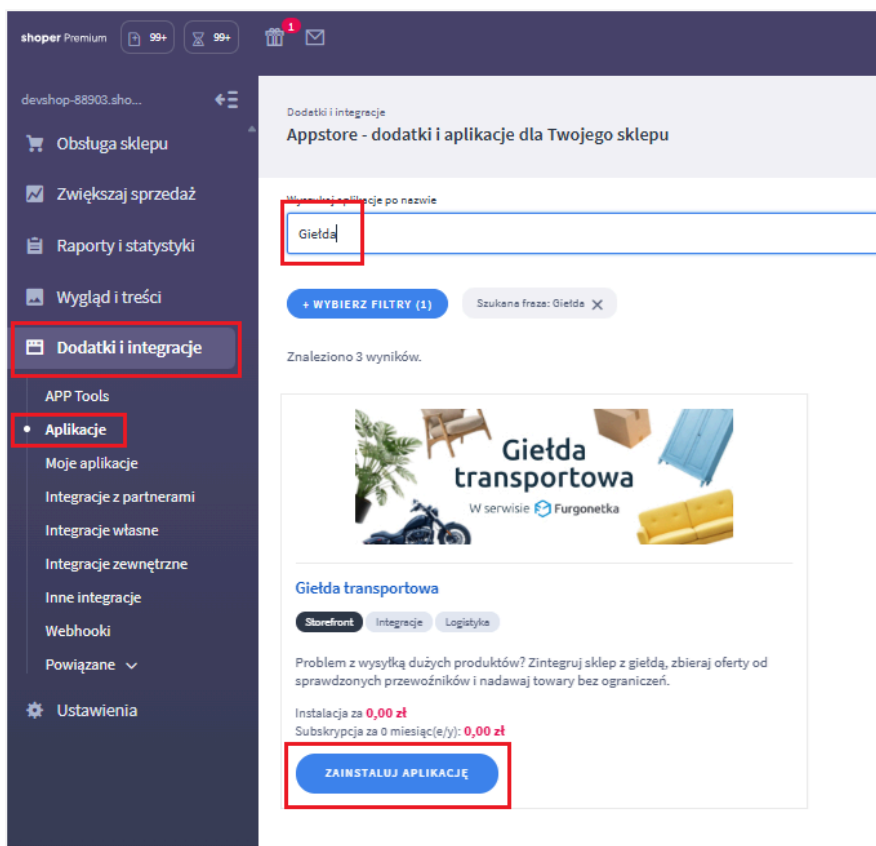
shoper Premium 99+ 99+ 1

devshop-88903.sho...

Obsługa sklepu

Zwiększaj sprzedaż

Raporty i statystyki

Wygląd i treści

Dodatki i integracje

APP Tools

Aplikacje

Moje aplikacje

Integracje z partnerami

Integracje własne

Integracje zewnętrzne

Inne integracje

Webhooki

Powiązane

Ustawienia

Dodatki i integracje

Appstore - dodatki i aplikacje dla Twojego sklepu

Wyszukaj aplikacje po nazwie

Giełda

+ WYBIERZ FILTRY (1)

Szukana fraza: Giełda

Znaleziono 3 wyników.

Giełda transportowa

W serwisie Furgonetka

Giełda transportowa

Storefront Integracje Logistyka

Problem z wysyłką dużych produktów? Zintegruj sklep z giełdą, zbieraj oferty od sprawdzonych przewoźników i nadawaj towary bez ograniczeń.

Instalacja za 0,00 zł

Subskrypcja za 0 miesiąc(e/y): 0,00 zł

ZAINSTALUJ APLIKACJĘ